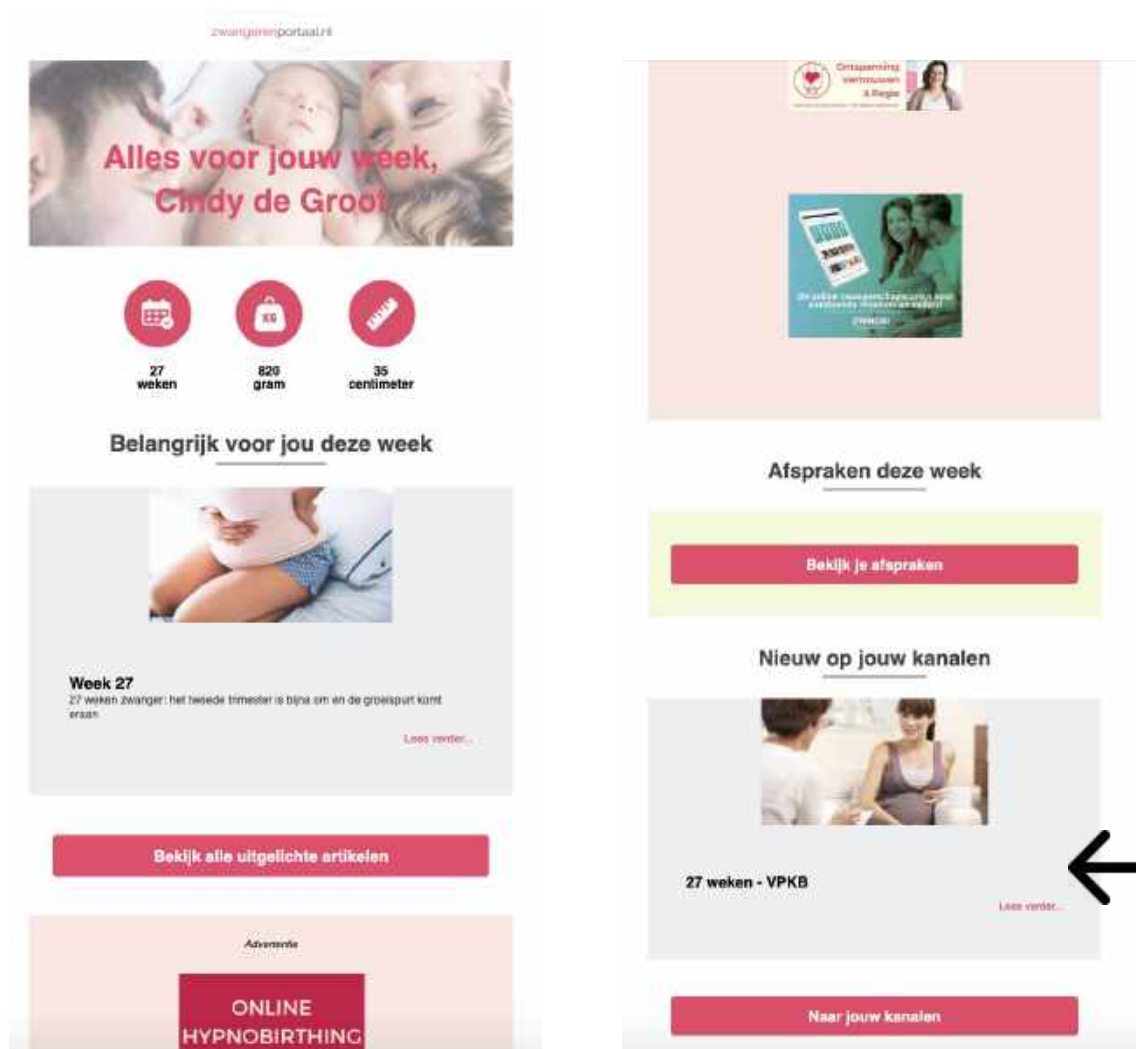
zwangerenportaal.nl

Alles voor jouw week, Cindy de Groot

27 weken

820 gram

35 centimeter

Belangrijk voor jou deze week

Week 27
27 weken zwanger: het tweede trimester is bijna om en de groeispurt komt eraan

Lees verder...

Bekijk alle uitgelichte artikelen

Advertentie

ONLINE HYPNOBIRTHING

Ontspanning Vertrouwen & Regie

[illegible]

Afspraken deze week

Bekijk je afspraken

Nieuw op jouw kanalen

27 weken - VPKB

Lees verder...

Naar jouw kanalen